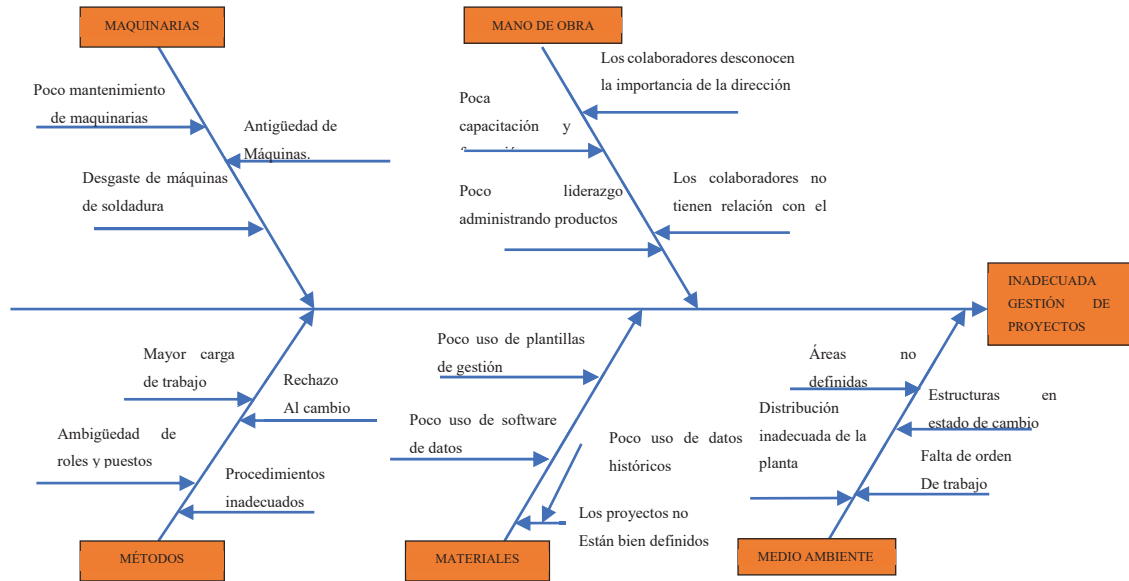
MAQUINARIAS

Poco mantenimiento de maquinarias

Antigüedad de Máquinas.

Desgaste de máquinas de soldadura

MANO DE OBRA

Los colaboradores desconocen la importancia de la dirección

Poca capacitación y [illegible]

Poco liderazgo administrando productos

Los colaboradores no tienen relación con el

INADECUADA GESTIÓN DE PROYECTOS

Mayor carga de trabajo

Rechazo Al cambio

Ambigüedad de roles y puestos

Procedimientos inadecuados

MÉTODOS

Poco uso de plantillas de gestión

Poco uso de software de datos

Poco uso de datos históricos

Los proyectos no Están bien definidos

MATERIALES

Áreas no definidas

Estructuras en estado de cambio

Distribución inadecuada de la planta

Falta de orden De trabajo

MEDIO AMBIENTE